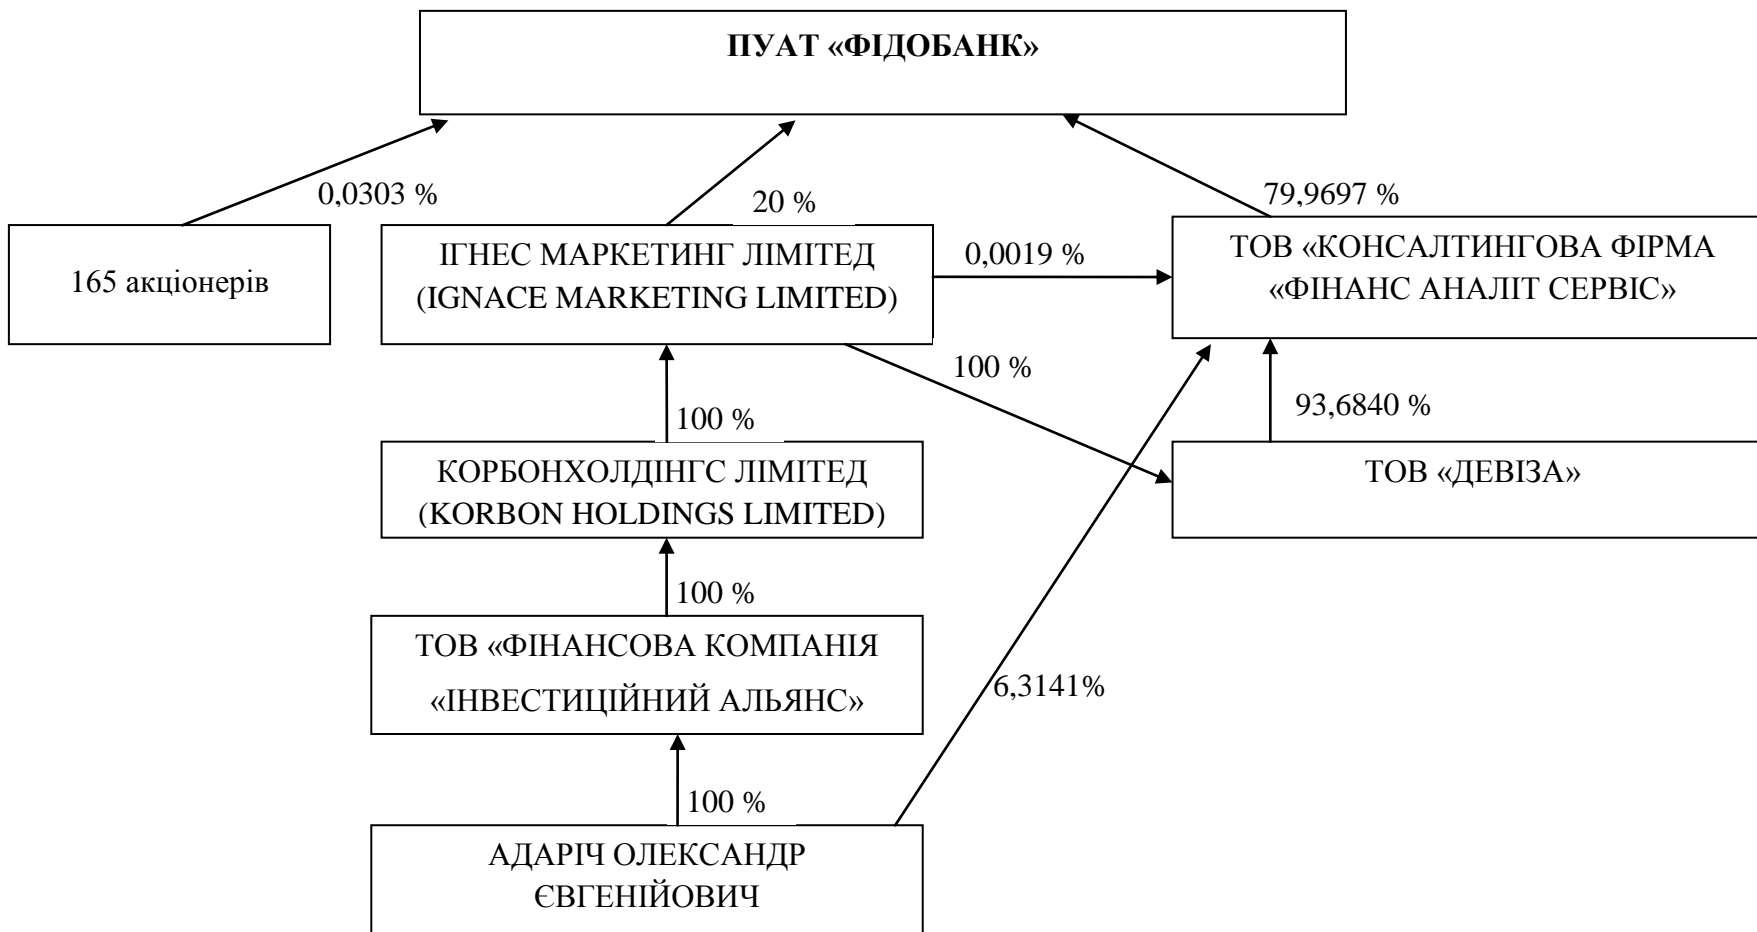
ПУАТ «ФІДОБАНК»

0,0303 %

20 %

79,9697 %

165 акціонерів

ІГНЕС МАРКЕТИНГ ЛІМІТЕД (IGNACE MARKETING LIMITED)

0,0019 %

ТОВ «КОНСАЛТИНГОВА ФІРМА «ФІНАНС АНАЛІТ СЕРВІС»

100 %

100 %

93,6840 %

КОРБОНХОЛДІНГС ЛІМІТЕД (KORBON HOLDINGS LIMITED)

ТОВ «ДЕВІЗА»

100 %

ТОВ «ФІНАНСОВА КОМПАНІЯ «ІНВЕСТИЦІЙНИЙ АЛЬЯНС»

6,3141%

100 %

АДАРІЧ ОЛЕКСАНДР ЄВГЕНІЙОВИЧ